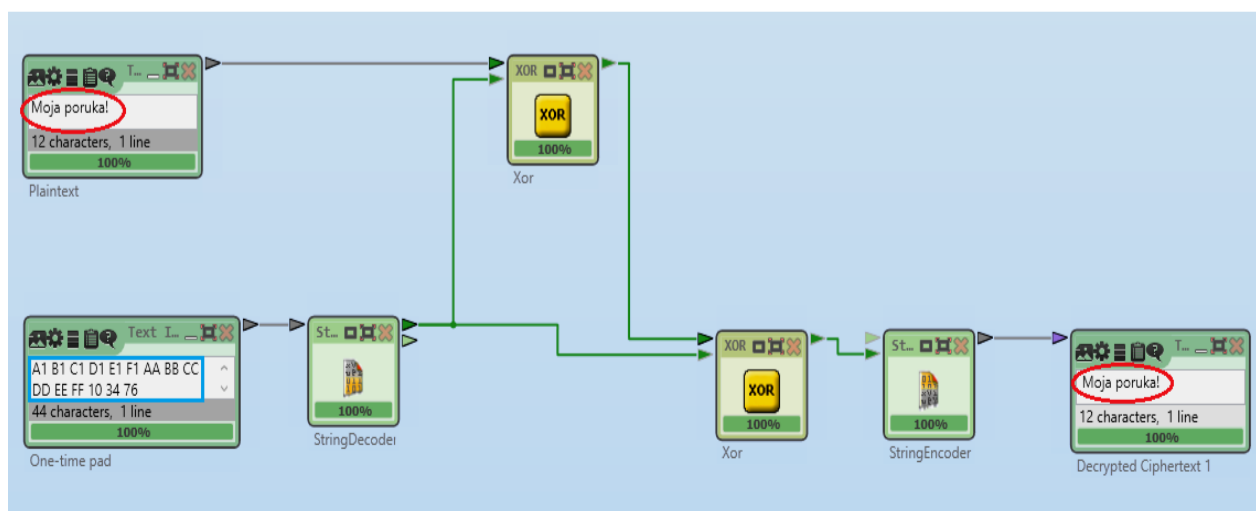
T...
Moja poruka!
12 characters, 1 line
100%
Plaintext

XOR
XOR
100%
Xor

Text I...
A1 B1 C1 D1 E1 F1 AA BB CC DD EE FF 10 34 76
44 characters, 1 line
100%
One-time pad

St...
100%
StringDecoder

XOR
XOR
100%
Xor

St...
100%
StringEncoder

T...
Moja poruka!
12 characters, 1 line
100%
Decrypted Ciphertext 1